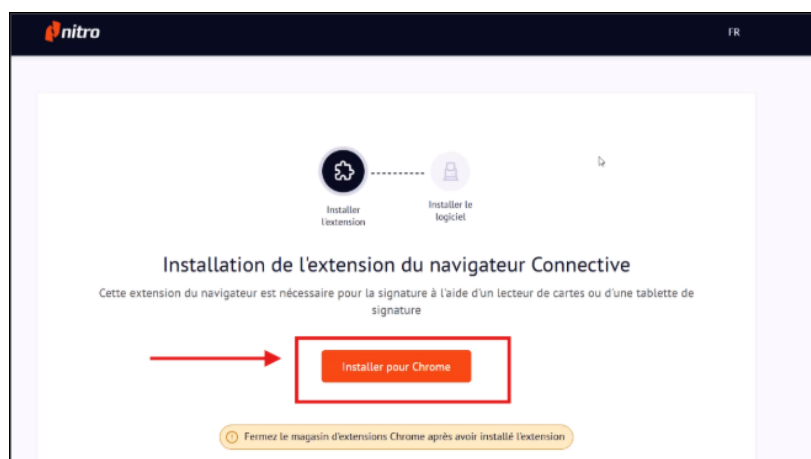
nitro

FR

Installer l'extension

Installer le logiciel

Installation de l'extension du navigateur Connective

Cette extension du navigateur est nécessaire pour la signature à l'aide d'un lecteur de cartes ou d'une tablette de signature

Installer pour Chrome

Fermez le magasin d'extensions Chrome après avoir installé l'extension